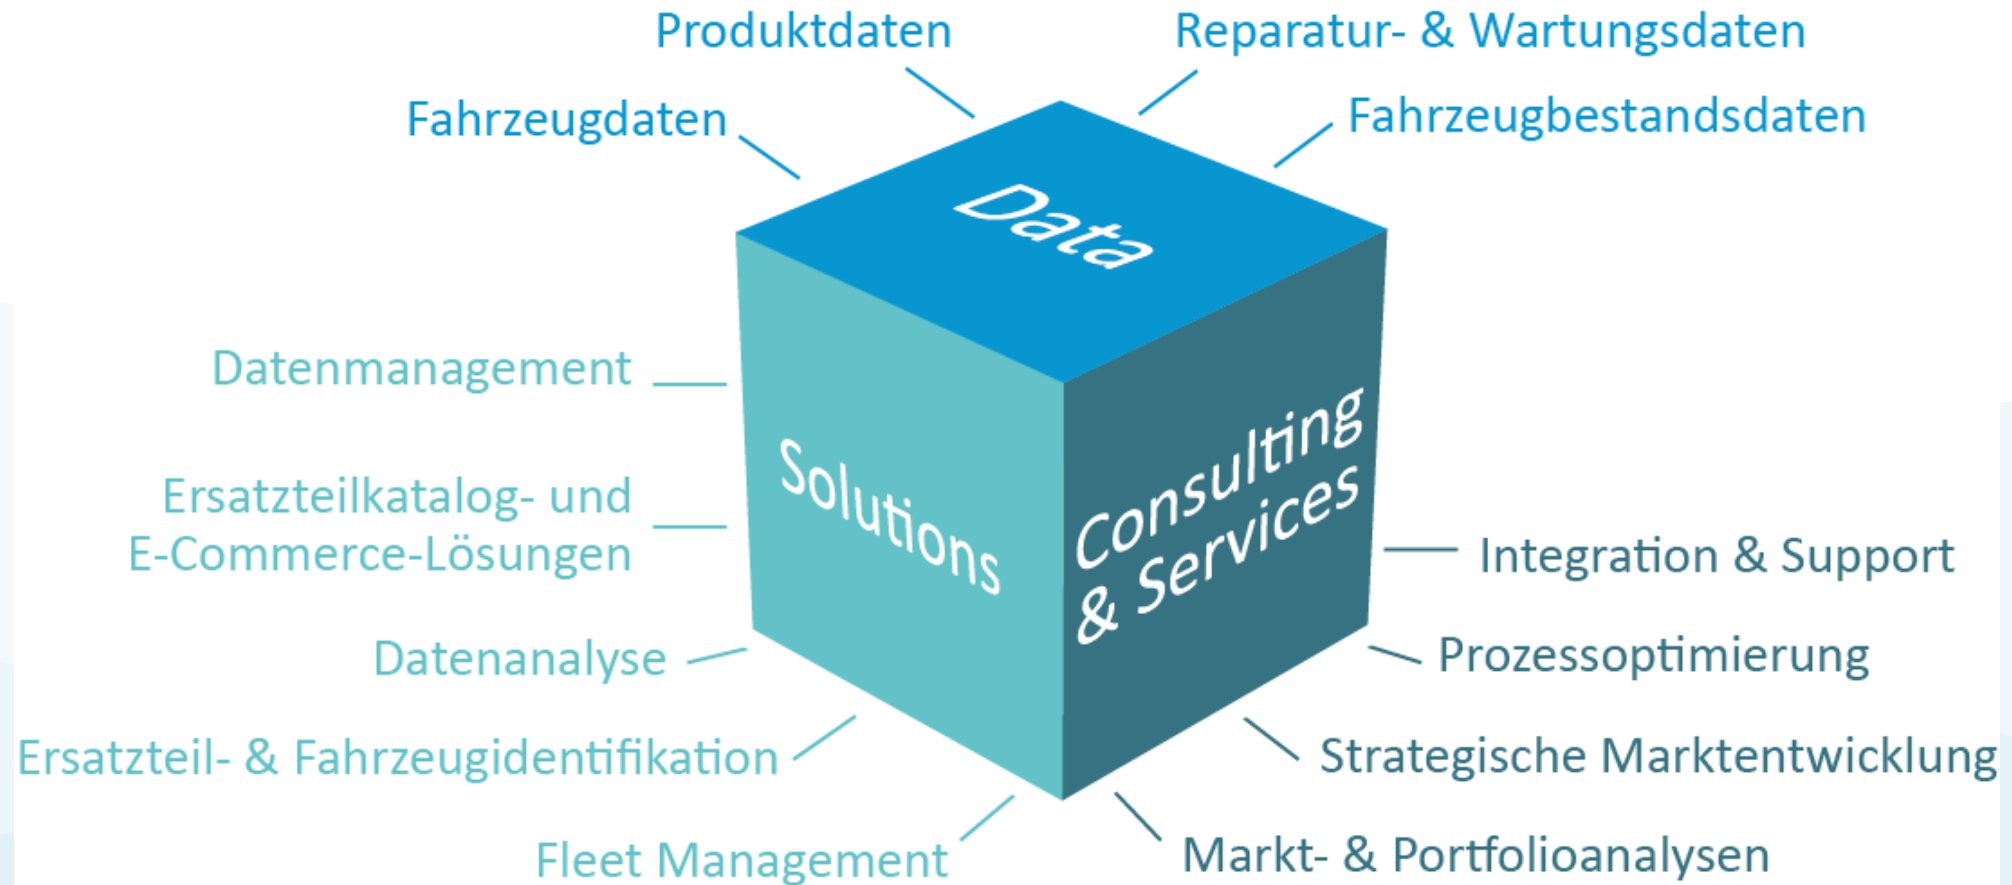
Produktdaten

Reparatur- & Wartungsdaten

Fahrzeugdaten

Fahrzeugbestandsdaten

Data

Datenmanagement

Ersatzteilkatalog- und E-Commerce-Lösungen

Datenanalyse

Ersatzteil- & Fahrzeugidentifikation

Fleet Management

Solutions

Consulting & Services

Integration & Support

Prozessoptimierung

Strategische Marktentwicklung

Markt- & Portfolioanalysen